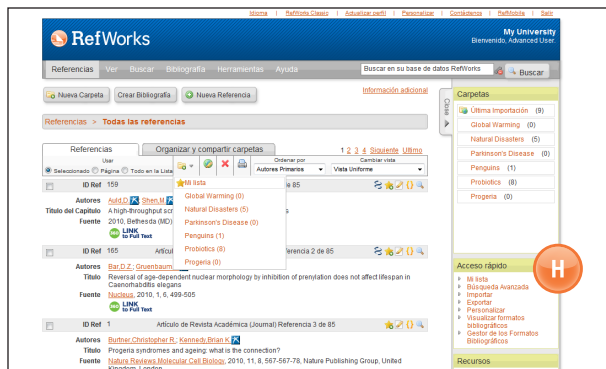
Idioma | RefWorks Classic | Actualizar perfil | Personalizar | Contáctenos | RefMobile | Salir

RefWorks

My University
Bienvenido, Advanced User.

Referencias Ver Buscar Bibliografía Herramientas Ayuda

Buscar en su base de datos RefWorks

Buscar

Nueva Carpeta Crear Bibliografía Nueva Referencia

Información adicional

Referencias > Todas las referencias

Referencias Organizar y compartir carpetas

1 2 3 4 Siguiente Último

Usar
Seleccionado Página Todo en la Lista

Ordenar por
Autores Primarios

Cambiar vista
Vista Uniforme

ID Ref 159 de 85

Autores Auld,D.; Shen,M.
Título del Capítulo A high-throughput scr
Fuente 2010, Bethesda (MD)

LINK to Full Text

ID Ref 165 Artículo Referencia 2 de 85

Autores Bar,D.Z.; Gruenbaum
Título Reversal of age-dependent nuclear morphology by inhibition of prenylation does not affect lifespan in Caenorhabditis elegans
Fuente Nucleus, 2010, 1, 6, 499-505

LINK to Full Text

ID Ref 1 Artículo de Revista Académica (Journal) Referencia 3 de 85

Autores Burtner,Christopher R.; Kennedy,Brian K.
Título Progeria syndromes and ageing: what is the connection?
Fuente Nature Reviews.Molecular Cell Biology, 2010, 11, 8, 567-567-78, Nature Publishing Group, United Kingdom, London

Mi lista
Global Warming (0)
Natural Disasters (5)
Parkinson's Disease (0)
Penguins (1)
Probiotics (8)
Progeria (0)

Cerrar

Carpetas
Última Importación (9)
Global Warming (0)
Natural Disasters (5)
Parkinson's Disease (0)
Penguins (1)
Probiotics (8)
Progeria (0)

H

Acceso rápido
Mi lista
Búsqueda Avanzada
Importar
Exportar
Personalizar
Visualizar formatos bibliográficos
Gestor de los Formatos Bibliográficos

Recursos